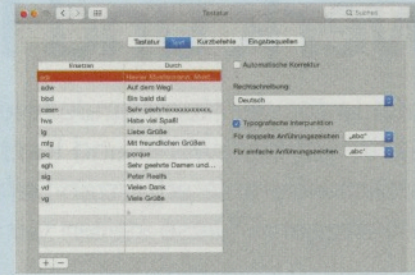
Tastatur

Q Suchen

Tastatur | Text | Kurzbefehle | Eingabequellen

| Ersetzen | Durch |
|---|---|
| adr | Hierver Musterstraße, Musr... |
| adw | Auf dem Weg! |
| bbd | Bis bald da! |
| cssm | Sehr geehrt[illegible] |
| hvs | Habe viel Spaß! |
| lg | Liebe Grüße |
| mfg | Mit freundlichen Grüßen |
| pq | porque |
| sgh | Sehr geehrte Damen und... |
| sig | Peter Reelfs |
| vd | Vielen Dank |
| vg | Viele Grüße |

+ −

Automatische Korrektur

Rechtschreibung:

Deutsch

Typografische Interpunktion

Für doppelte Anführungszeichen: „abc"

Für einfache Anführungszeichen: ‚abc'